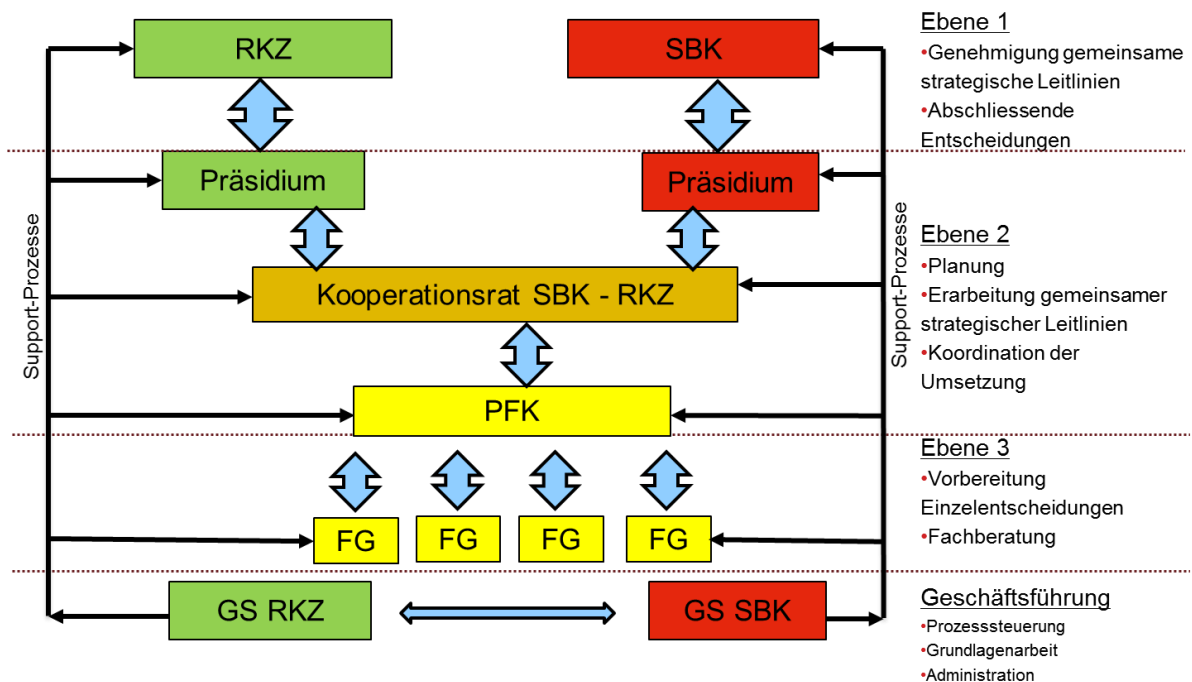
RKZ

SBK

Präsidium

Präsidium

Kooperationsrat SBK - RKZ

PFK

FG FG FG FG

GS RKZ

GS SBK

Support-Prozesse

Support-Prozesse

Ebene 1
•Genehmigung gemeinsame strategische Leitlinien
•Abschliessende Entscheidungen

Ebene 2
•Planung
•Erarbeitung gemeinsamer strategischer Leitlinien
•Koordination der Umsetzung

Ebene 3
•Vorbereitung Einzelentscheidungen
•Fachberatung

Geschäftsführung
•Prozesssteuerung
•Grundlagenarbeit
•Administration